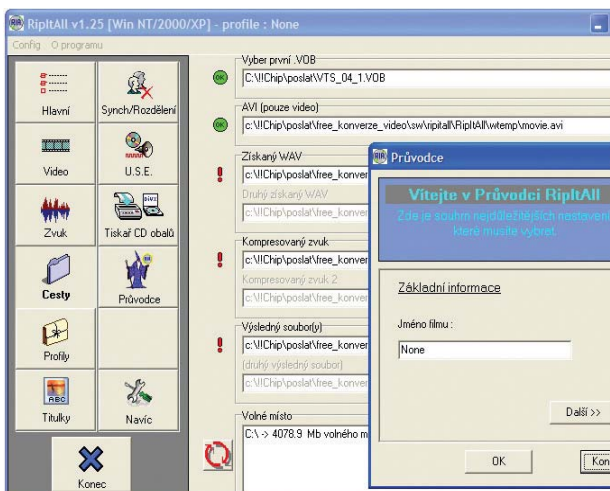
RipItAll v1.25 [Win NT/2000/XP] - profile : None

Config O programu

Hlavní
Synch/Rozdělení
Video
U.S.E.
Zvuk
Tiskař CD obalů
Cesty
Průvodce
Profily
Titulky
Navíc
Konec

Vyber první .VOB
OK
C:\!!Chip\poslat\VTS_04_1.VOB

AVI (pouze video)
OK
c:\!!Chip\poslat\free_konverze_video\sw\ripitall\RipItAll\wtemp\movie.avi

Získaný WAV
!
c:\!!Chip\poslat\free_konver
Druhý získaný WAV
c:\!!Chip\poslat\free_konver

Kompresovaný zvuk
!
c:\!!Chip\poslat\free_konver
Kompresovaný zvuk 2
c:\!!Chip\poslat\free_konver

Výsledný soubor(y)
!
c:\!!Chip\poslat\free_konver
(druhý výsledný soubor)
c:\!!Chip\poslat\free_konver

Volné místo
C:\ -> 4078.9 Mb volného m

Průvodce

Vítejte v Průvodci RipItAll
Zde je souhrn nejdůležitějších nastavení které musíte vybrat.

Základní informace

Jméno filmu :
None

Další >>

OK
Kon